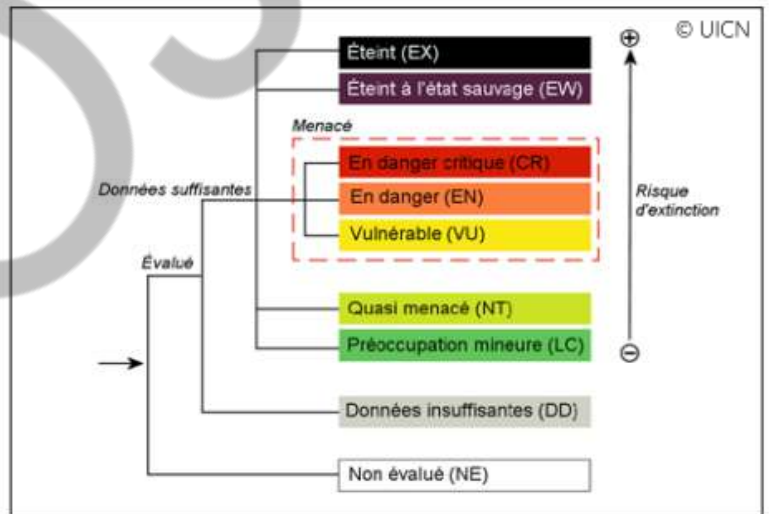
© UICN

Éteint (EX)
Éteint à l'état sauvage (EW)
Menacé
En danger critique (CR)
En danger (EN)
Vulnérable (VU)
Quasi menacé (NT)
Préoccupation mineure (LC)
Données insuffisantes (DD)
Non évalué (NE)

Données suffisantes
Évalué

⊕
Risque d'extinction
⊖